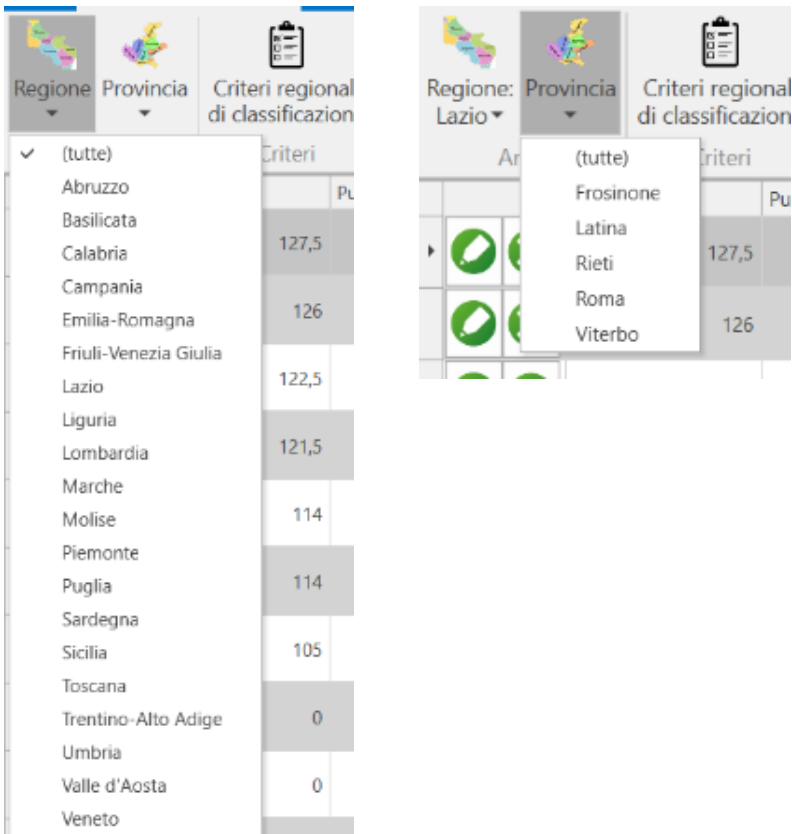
Regione
Provincia
Criteri regional
di classificazion
Criteri
(tutte)
Abruzzo
Basilicata
Calabria
Campania
Emilia-Romagna
Friuli-Venezia Giulia
Lazio
Liguria
Lombardia
Marche
Molise
Piemonte
Puglia
Sardegna
Sicilia
Toscana
Trentino-Alto Adige
Umbria
Valle d'Aosta
Veneto
Pu
127,5
126
122,5
121,5
114
114
105
0
0

Regione:
Lazio
Provincia
Criteri regional
di classificazion
Ar
Criteri
(tutte)
Frosinone
Latina
Rieti
Roma
Viterbo
Pu
127,5
126